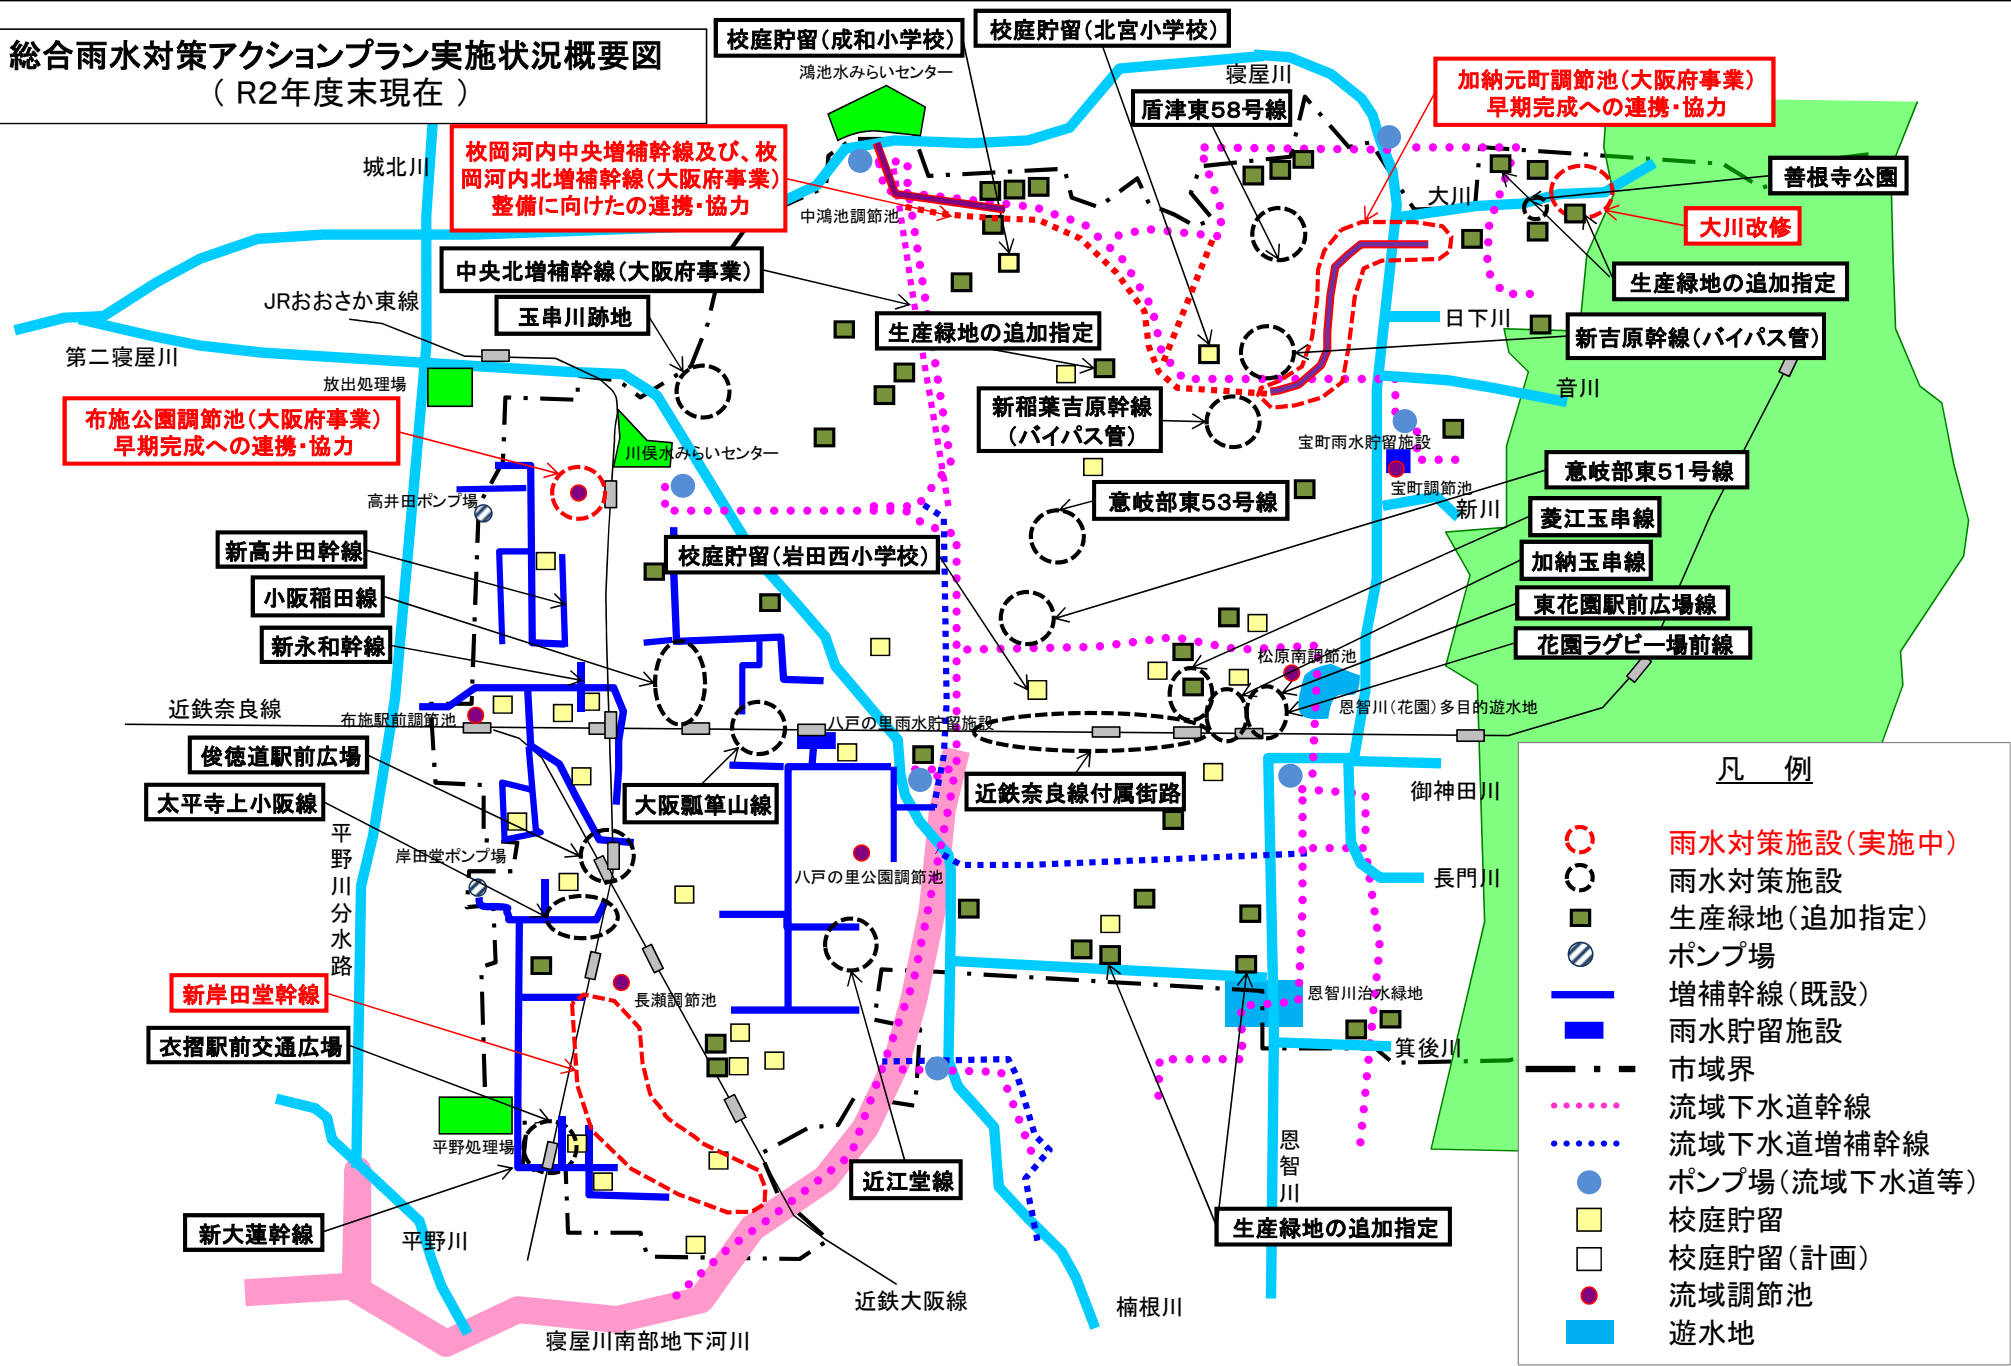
総合雨水対策アクションプラン実施状況概要図
（ R2年度末現在 ）

校庭貯留（成和小学校）
校庭貯留（北宮小学校）
鴻池水みらいセンター
寝屋川
盾津東58号線
加納元町調節池（大阪府事業）
早期完成への連携・協力
城北川
枚岡河内中央増補幹線及び、枚岡河内北増補幹線（大阪府事業）整備に向けたの連携・協力
中鴻池調節池
大川
善根寺公園
大川改修
中央北増補幹線（大阪府事業）
生産緑地の追加指定
JRおおさか東線
玉串川跡地
日下川
新吉原幹線（バイパス管）
第二寝屋川
生産緑地の追加指定
放出処理場
音川
布施公園調節池（大阪府事業）
早期完成への連携・協力
新稲葉吉原幹線（バイパス管）
川俣水みらいセンター
宝町雨水貯留施設
意岐部東51号線
高井田ポンプ場
宝町調節池
意岐部東53号線
新川
菱江玉串線
新高井田幹線
校庭貯留（岩田西小学校）
加納玉串線
小阪稲田線
東花園駅前広場線
新永和幹線
花園ラグビー場前線
松原南調節池
近鉄奈良線
恩智川（花園）多目的遊水地
布施駅前調節池
八戸の里雨水貯留施設
俊徳道駅前広場
近鉄奈良線付属街路
御神田川
太平寺上小阪線
大阪瓢箪山線
平野川分水路
岸田堂ポンプ場
八戸の里公園調節池
長門川
新岸田堂幹線
長瀬調節池
恩智川治水緑地
衣摺駅前交通広場
箕後川
平野処理場
恩智川
近江堂線
生産緑地の追加指定
新大蓮幹線
平野川
近鉄大阪線
楠根川
寝屋川南部地下河川

凡　例
雨水対策施設（実施中）
雨水対策施設
生産緑地（追加指定）
ポンプ場
増補幹線（既設）
雨水貯留施設
市域界
流域下水道幹線
流域下水道増補幹線
ポンプ場（流域下水道等）
校庭貯留
校庭貯留（計画）
流域調節池
遊水地